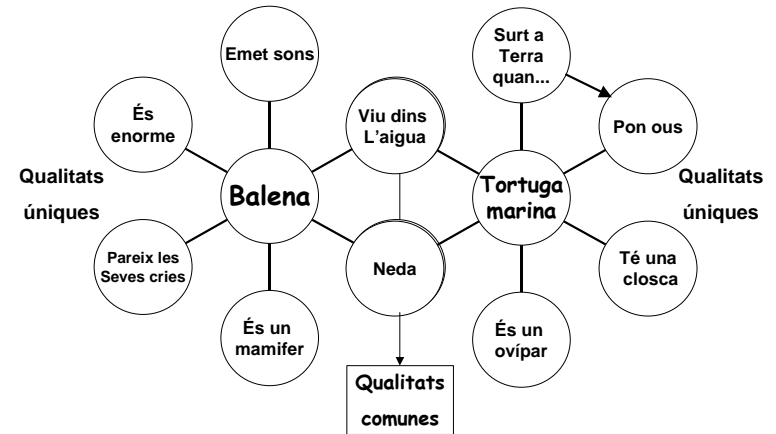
Emet sons

És enorme

Qualitats úniques

Balena

Pareix les Seves cries

És un mamifer

Viu dins L'aigua

Neda

Qualitats comunes

Surt a Terra quan...

Pon ous

Tortuga marina

Qualitats úniques

Té una closca

És un ovípar